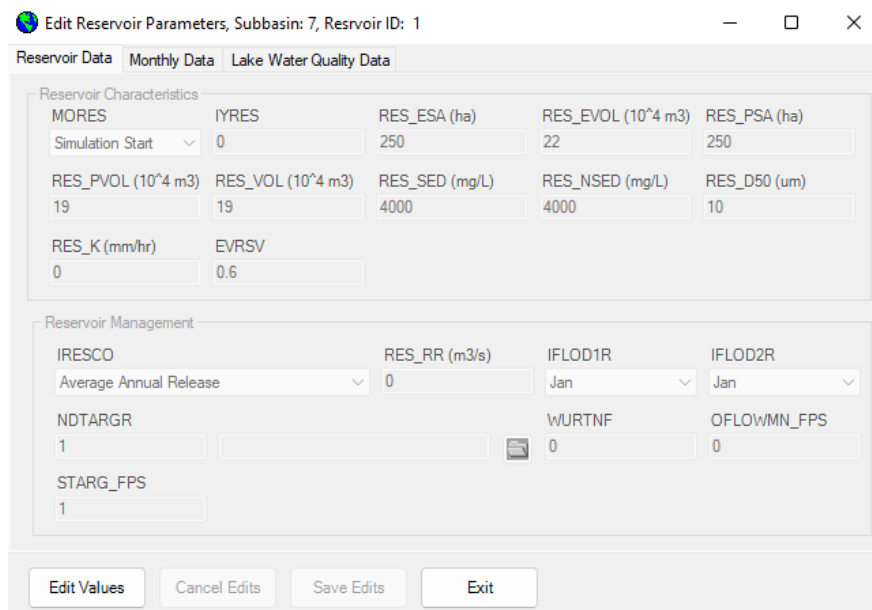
Edit Reservoir Parameters, Subbasin: 7, Resrvoir ID: 1

Reservoir Data | Monthly Data | Lake Water Quality Data

Reservoir Characteristics

MORES
Simulation Start

IYRES
0

RES_ESA (ha)
250

RES_EVOL (10^4 m3)
22

RES_PSA (ha)
250

RES_PVOL (10^4 m3)
19

RES_VOL (10^4 m3)
19

RES_SED (mg/L)
4000

RES_NSED (mg/L)
4000

RES_D50 (um)
10

RES_K (mm/hr)
0

EVRSV
0.6

Reservoir Management

IRESCO
Average Annual Release

RES_RR (m3/s)
0

IFLOD1R
Jan

IFLOD2R
Jan

NDTARGR
1

WURTNF
0

OFLOWMN_FPS
0

STARG_FPS
1

Edit Values | Cancel Edits | Save Edits | Exit